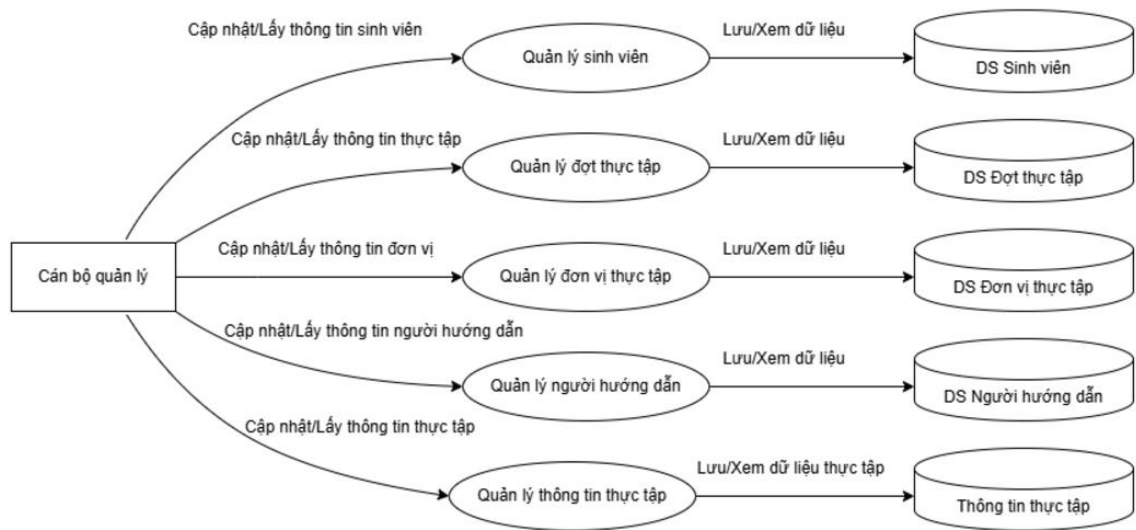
Cập nhật/Lấy thông tin sinh viên

Quản lý sinh viên

Lưu/Xem dữ liệu

DS Sinh viên

Cập nhật/Lấy thông tin thực tập

Quản lý đợt thực tập

Lưu/Xem dữ liệu

DS Đợt thực tập

Cán bộ quản lý

Cập nhật/Lấy thông tin đơn vị

Quản lý đơn vị thực tập

Lưu/Xem dữ liệu

DS Đơn vị thực tập

Cập nhật/Lấy thông tin người hướng dẫn

Quản lý người hướng dẫn

Lưu/Xem dữ liệu

DS Người hướng dẫn

Cập nhật/Lấy thông tin thực tập

Quản lý thông tin thực tập

Lưu/Xem dữ liệu thực tập

Thông tin thực tập